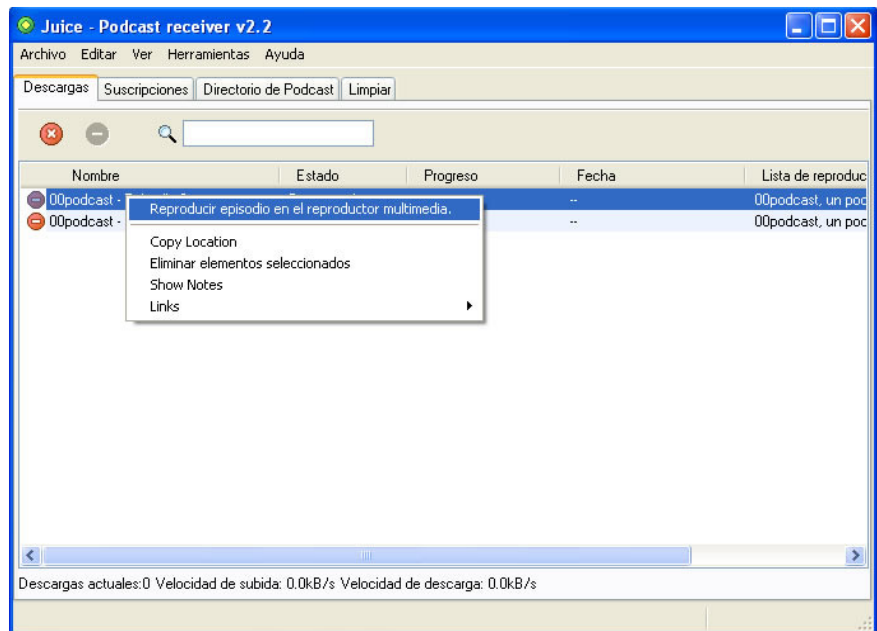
Juice - Podcast receiver v2.2

Archivo Editar Ver Herramientas Ayuda

Descargas | Suscripciones | Directorio de Podcast | Limpiar

| Nombre | Estado | Progreso | Fecha | Lista de reproduc |
|---|---|---|---|---|
| 00podcast - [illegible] | | | -- | 00podcast, un poc |
| 00podcast - | | | -- | 00podcast, un poc |

Reproducir episodio en el reproductor multimedia.
Copy Location
Eliminar elementos seleccionados
Show Notes
Links

Descargas actuales:0 Velocidad de subida: 0.0kB/s Velocidad de descarga: 0.0kB/s